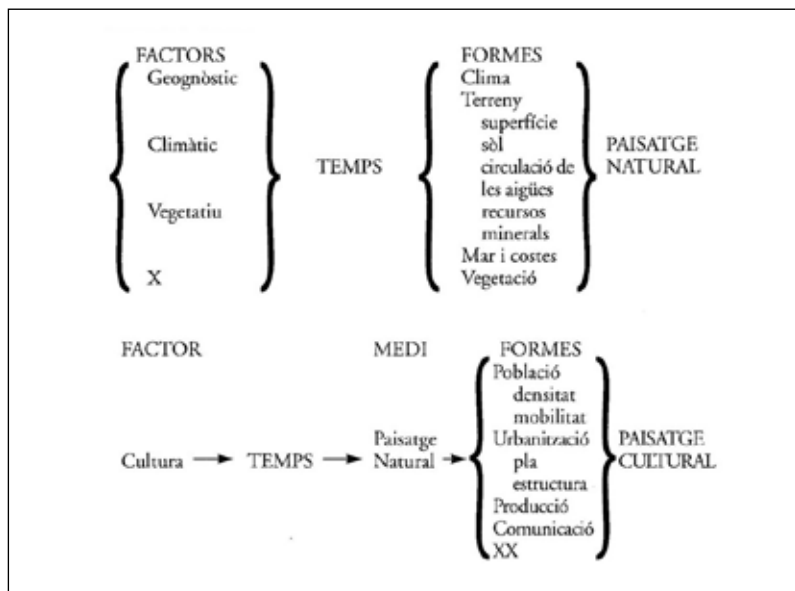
FACTORS
Geognòstic
Climàtic
Vegetatiu
X

TEMPS

FORMES
Clima
Terreny
superfície
sòl
circulació de les aigües
recursos minerals
Mar i costes
Vegetació

PAISATGE NATURAL

FACTOR

MEDI

FORMES

Cultura → TEMPS → Paisatge Natural →

Població
densitat
mobilitat
Urbanització
pla
estructura
Producció
Comunicació
XX

PAISATGE CULTURAL